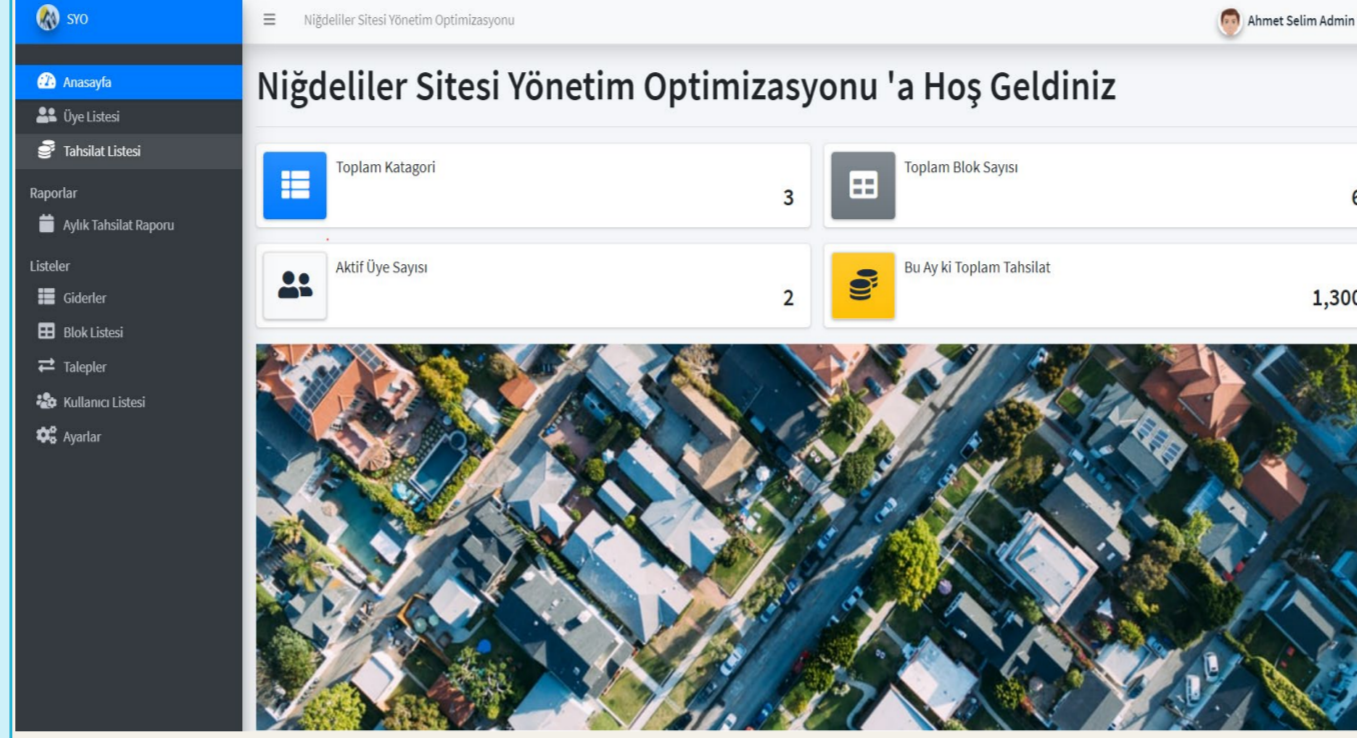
SYO

Anasayfa
Üye Listesi
Tahsilat Listesi

Raporlar
Aylık Tahsilat Raporu

Listeler
Giderler
Blok Listesi
Talepler
Kullanıcı Listesi
Ayarlar

≡ Niğdeliler Sitesi Yönetim Optimizasyonu

Ahmet Selim Admin

Niğdeliler Sitesi Yönetim Optimizasyonu 'a Hoş Geldiniz

Toplam Katagori
3

Toplam Blok Sayısı
6

Aktif Üye Sayısı
2

Bu Ay ki Toplam Tahsilat
1,300